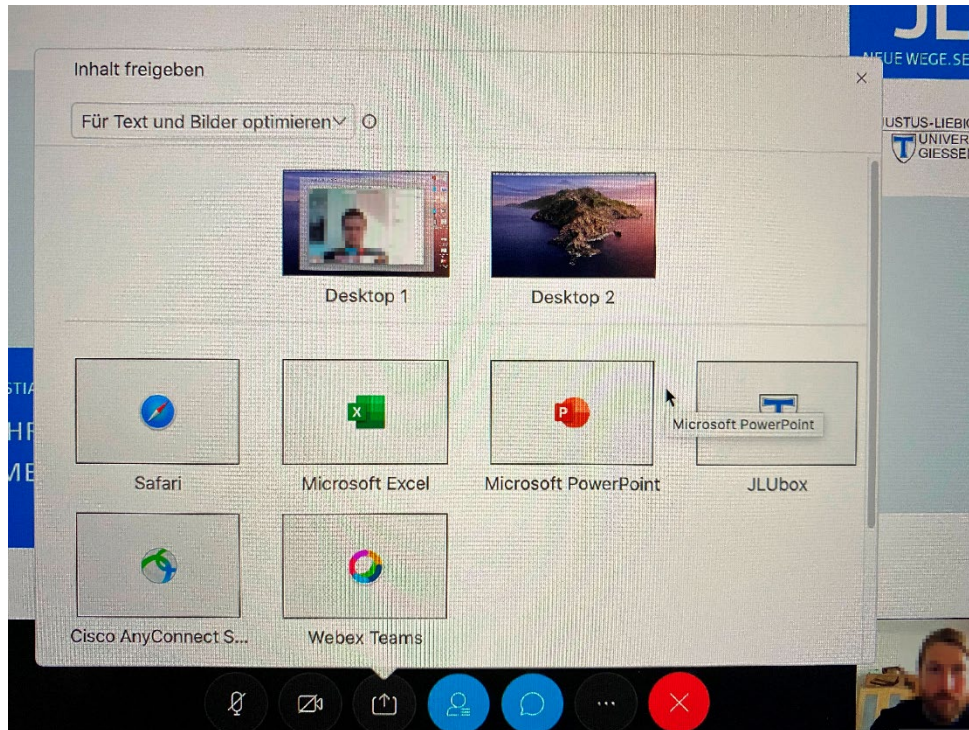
JL
NEUE WEGE.SE

JUSTUS-LIEBIG
UNIVER
GIESSEN

Inhalt freigeben

Für Text und Bilder optimieren

Desktop 1

Desktop 2

Safari

Microsoft Excel

Microsoft PowerPoint

Microsoft PowerPoint

JLUbox

Cisco AnyConnect S...

Webex Teams

STIA
HR
ME

...